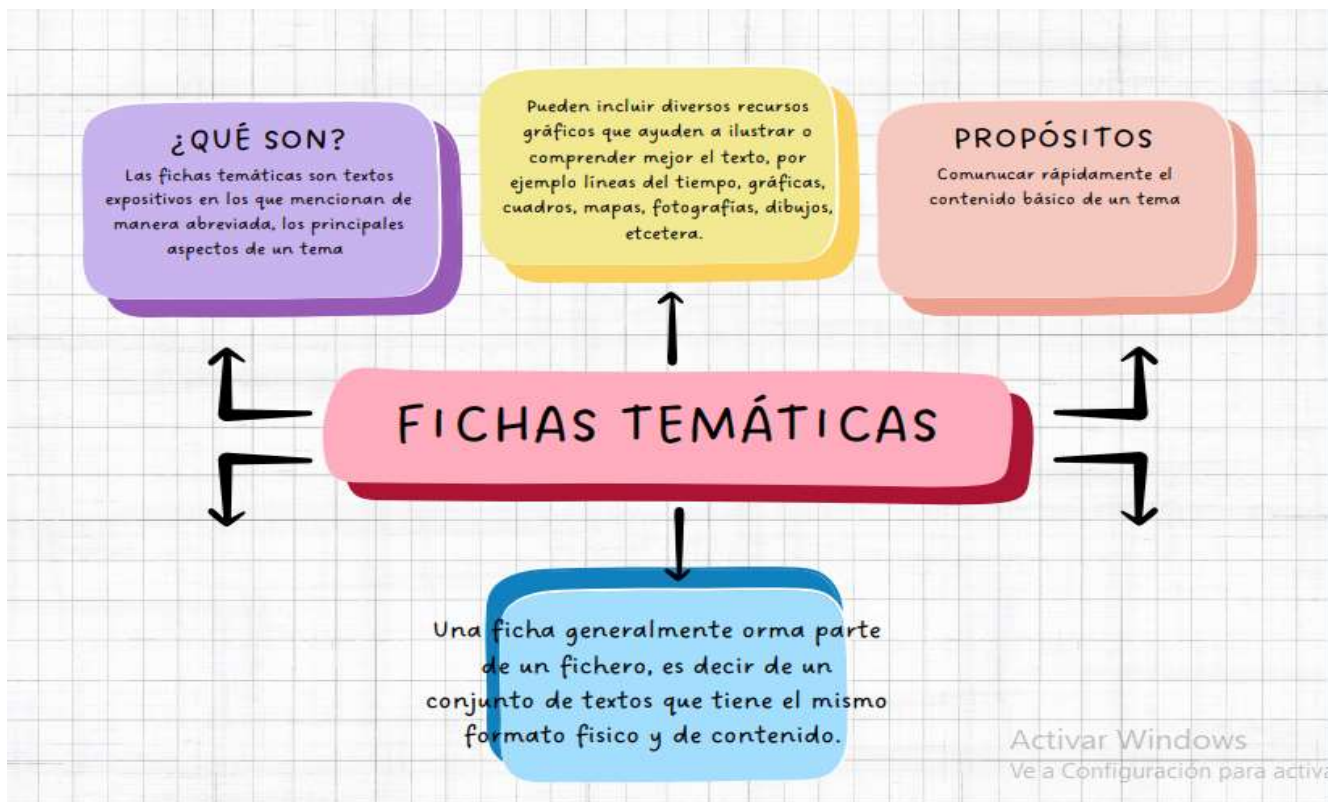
¿QUÉ SON?

Las fichas temáticas son textos expositivos en los que mencionan de manera abreviada, los principales aspectos de un tema

Pueden incluir diversos recursos gráficos que ayuden a ilustrar o comprender mejor el texto, por ejemplo líneas del tiempo, gráficas, cuadros, mapas, fotografías, dibujos, etcetera.

PROPÓSITOS

Comunucar rápidamente el contenido básico de un tema

FICHAS TEMÁTICAS

Una ficha generalmente orma parte de un fichero, es decir de un conjunto de textos que tiene el mismo formato fisico y de contenido.

Activar Windows
Ve a Configuración para activa